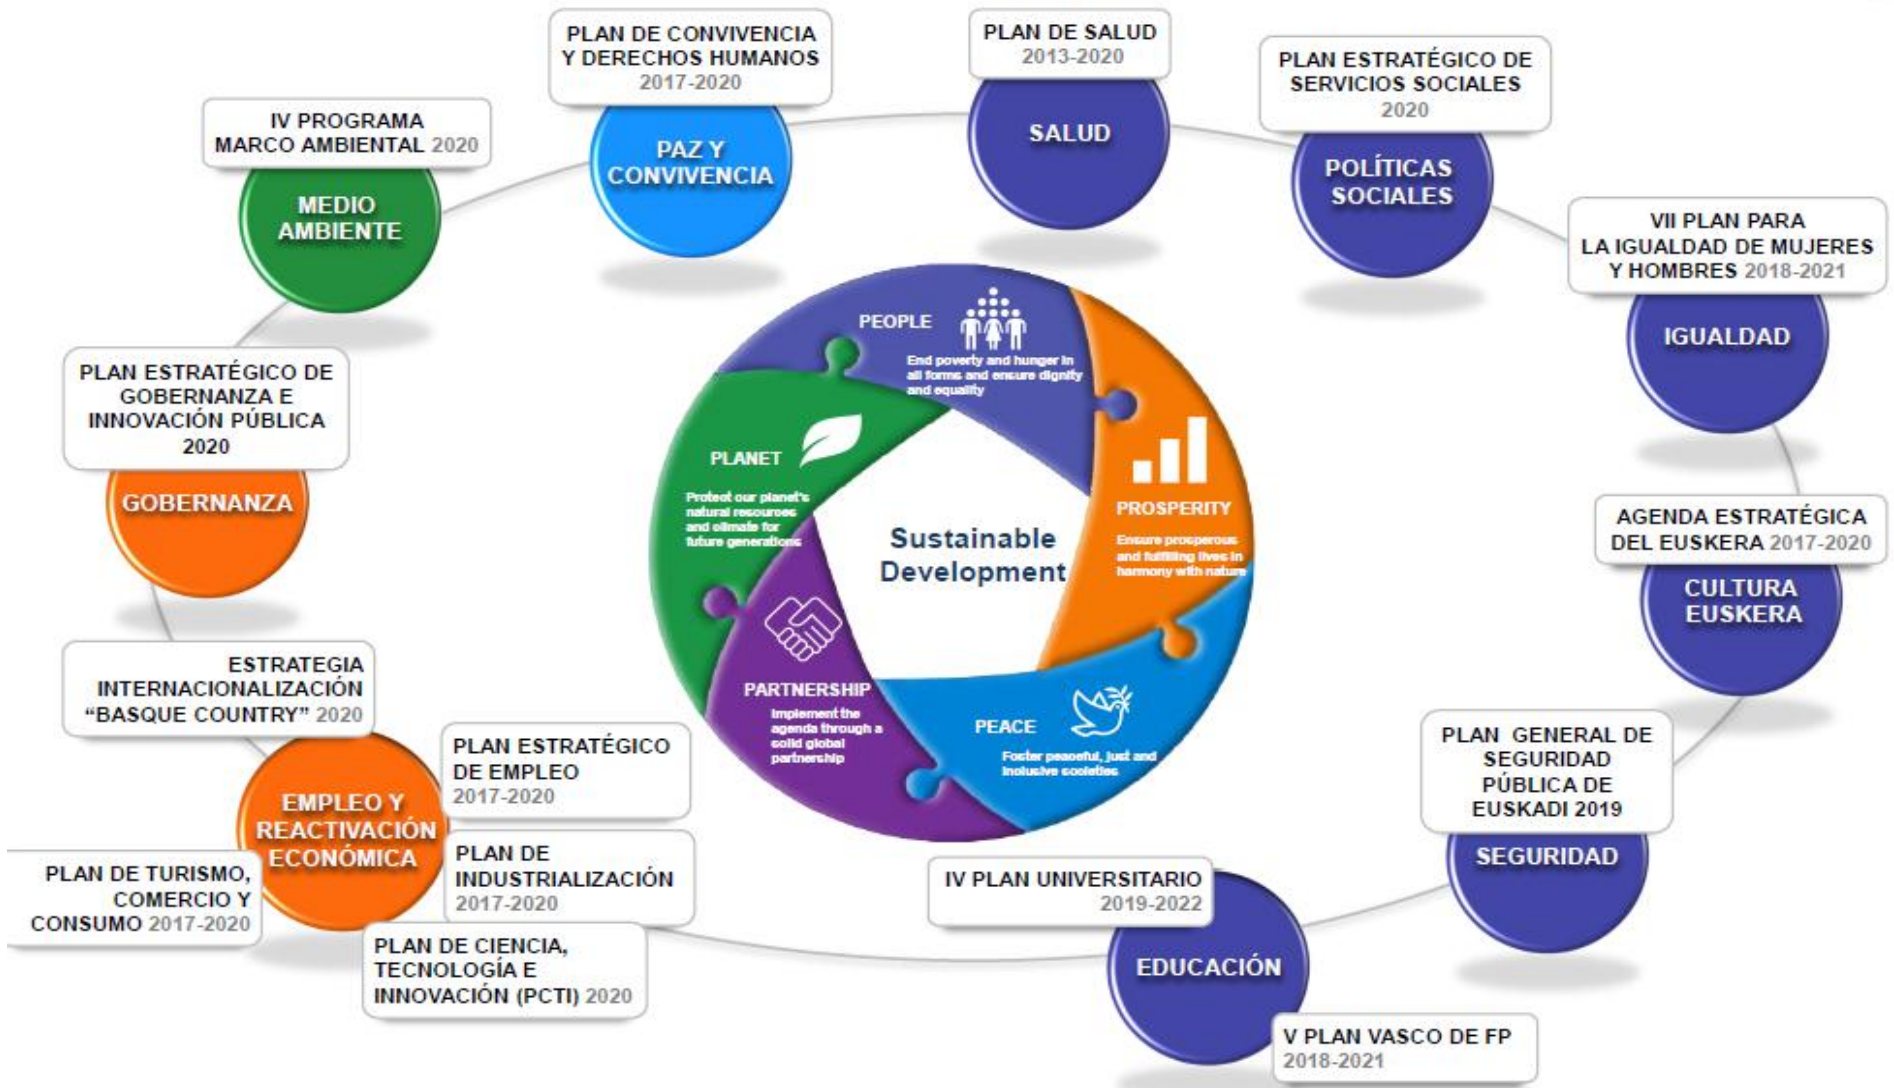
PLAN DE CONVIVENCIA Y DERECHOS HUMANOS 2017-2020

PAZ Y CONVIVENCIA

PLAN DE SALUD 2013-2020

SALUD

PLAN ESTRATÉGICO DE SERVICIOS SOCIALES 2020

POLÍTICAS SOCIALES

IV PROGRAMA MARCO AMBIENTAL 2020

MEDIO AMBIENTE

VII PLAN PARA LA IGUALDAD DE MUJERES Y HOMBRES 2018-2021

IGUALDAD

PLAN ESTRATÉGICO DE GOBERNANZA E INNOVACIÓN PÚBLICA 2020

GOBERNANZA

PEOPLE

End poverty and hunger in all forms and ensure dignity and equality

PLANET

Protect our planet's natural resources and climate for future generations

PROSPERITY

Ensure prosperous and fulfilling lives in harmony with nature

Sustainable Development

PARTNERSHIP

Implement the agenda through a solid global partnership

PEACE

Foster peaceful, just and inclusive societies

AGENDA ESTRATÉGICA DEL EUSKERA 2017-2020

CULTURA EUSKERA

ESTRATEGIA INTERNACIONALIZACIÓN “BASQUE COUNTRY” 2020

PLAN ESTRATÉGICO DE EMPLEO 2017-2020

EMPLEO Y REACTIVACIÓN ECONÓMICA

PLAN DE INDUSTRIALIZACIÓN 2017-2020

PLAN DE TURISMO, COMERCIO Y CONSUMO 2017-2020

PLAN GENERAL DE SEGURIDAD PÚBLICA DE EUSKADI 2019

SEGURIDAD

IV PLAN UNIVERSITARIO 2019-2022

EDUCACIÓN

PLAN DE CIENCIA, TECNOLOGÍA E INNOVACIÓN (PCTI) 2020

V PLAN VASCO DE FP 2018-2021